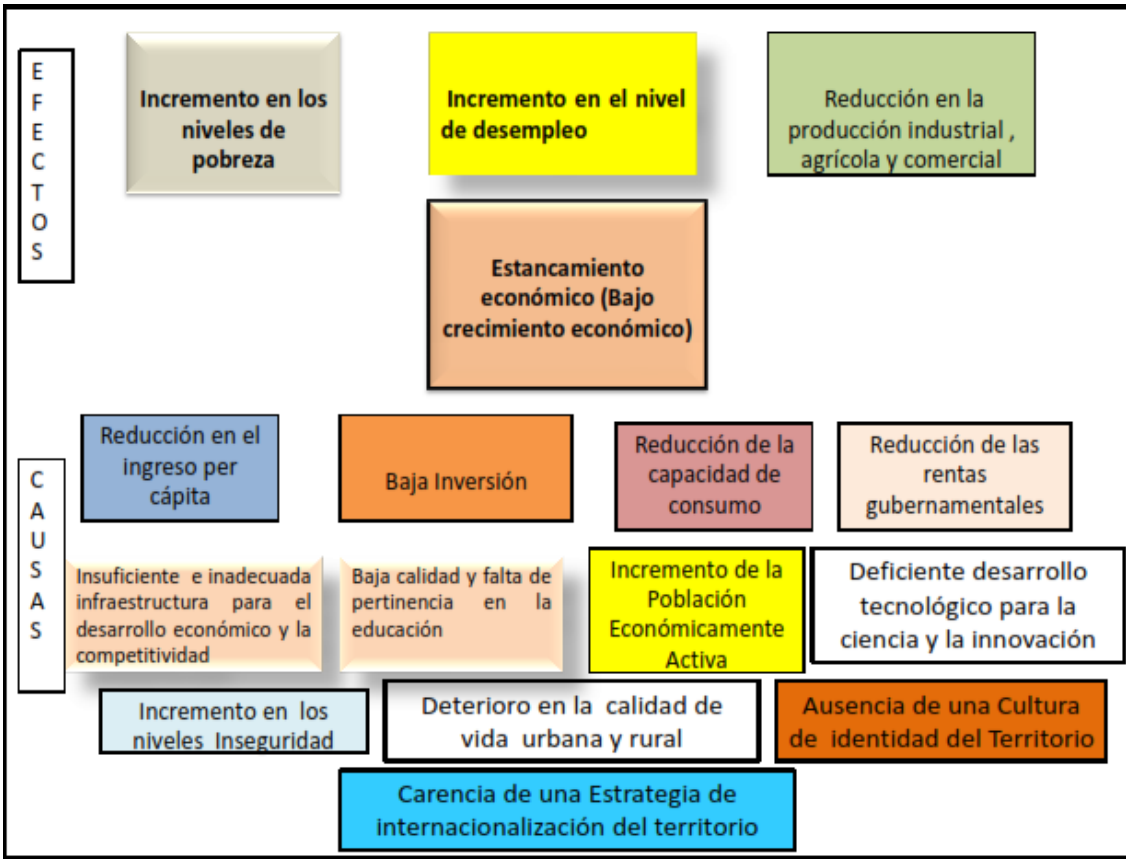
EFECTOS

Incremento en los niveles de pobreza

Incremento en el nivel de desempleo

Reducción en la producción industrial , agrícola y comercial

Estancamiento económico (Bajo crecimiento económico)

CAUSAS

Reducción en el ingreso per cápita

Baja Inversión

Reducción de la capacidad de consumo

Reducción de las rentas gubernamentales

Insuficiente e inadecuada infraestructura para el desarrollo económico y la competitividad

Baja calidad y falta de pertinencia en la educación

Incremento de la Población Económicamente Activa

Deficiente desarrollo tecnológico para la ciencia y la innovación

Incremento en los niveles Inseguridad

Deterioro en la calidad de vida urbana y rural

Ausencia de una Cultura de identidad del Territorio

Carencia de una Estrategia de internacionalización del territorio